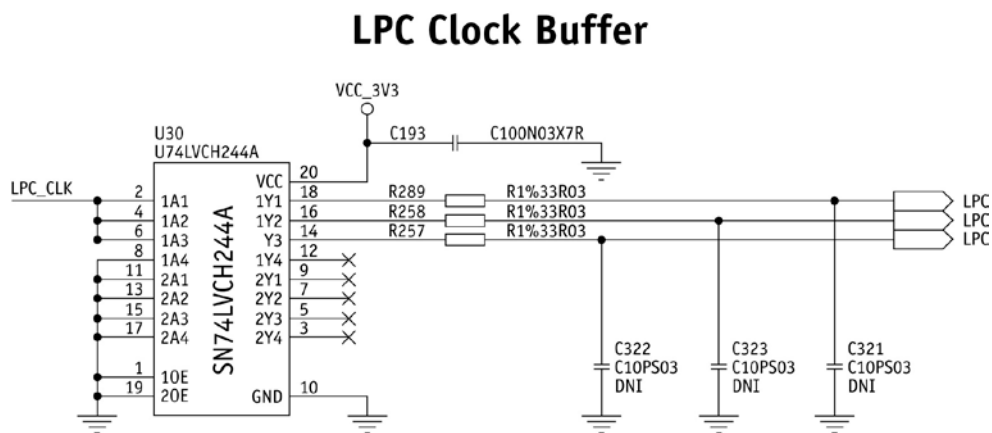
LPC Clock Buffer

VCC_3V3

U30
U74LVCH244A

C193
C100N03X7R

LPC_CLK

2 1A1
4 1A2
6 1A3
8 1A4
11 2A1
13 2A2
15 2A3
17 2A4
1 1OE
19 2OE

SN74LVCH244A

VCC 20
1Y1 18
1Y2 16
Y3 14
1Y4 12
2Y1 9
2Y2 7
2Y3 5
2Y4 3
GND 10

R289 R1%33R03
R258 R1%33R03
R257 R1%33R03

LPC
LPC
LPC

C322
C10PS03
DNI

C323
C10PS03
DNI

C321
C10PS03
DNI